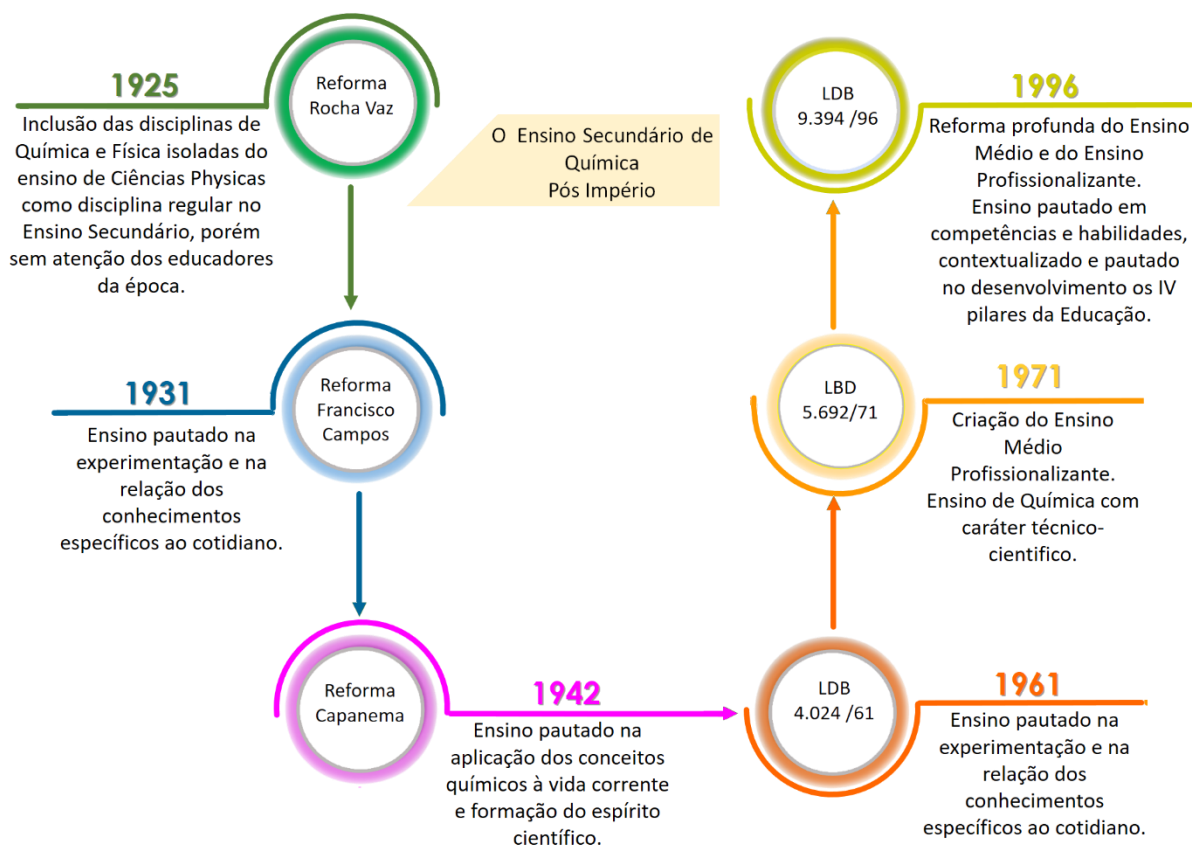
O Ensino Secundário de Química Pós Império

Reforma Rocha Vaz

1925

Inclusão das disciplinas de Química e Física isoladas do ensino de Ciências Physicas como disciplina regular no Ensino Secundário, porém sem atenção dos educadores da época.

Reforma Francisco Campos

1931

Ensino pautado na experimentação e na relação dos conhecimentos específicos ao cotidiano.

Reforma Capanema

1942

Ensino pautado na aplicação dos conceitos químicos à vida corrente e formação do espírito científico.

LDB 4.024 /61

1961

Ensino pautado na experimentação e na relação dos conhecimentos específicos ao cotidiano.

LBD 5.692/71

1971

Criação do Ensino Médio Profissionalizante. Ensino de Química com caráter técnico-cientifico.

LDB 9.394 /96

1996

Reforma profunda do Ensino Médio e do Ensino Profissionalizante. Ensino pautado em competências e habilidades, contextualizado e pautado no desenvolvimento os IV pilares da Educação.